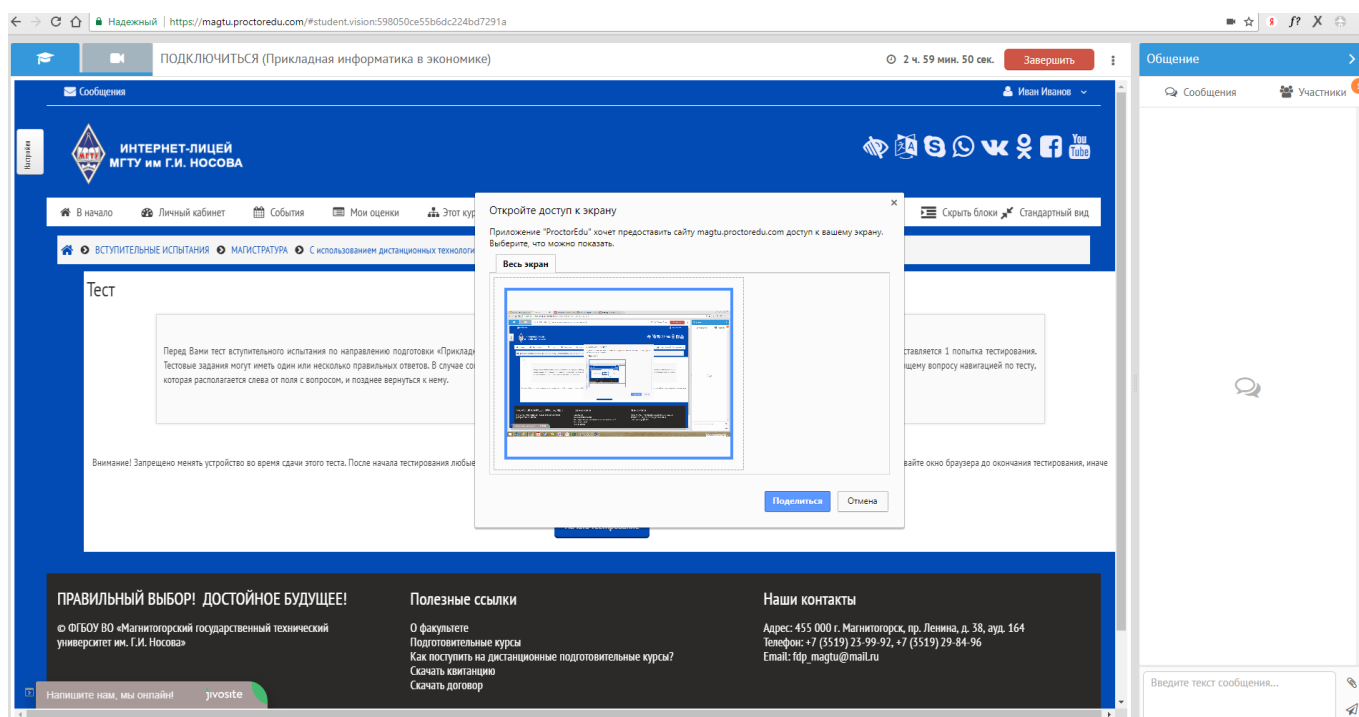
Надежный | https://magtu.proctoredu.com/#student.vision:598050ce55b6dc224bd7291a

ПОДКЛЮЧИТЬСЯ (Прикладная информатика в экономике)

2 ч. 59 мин. 50 сек.

Завершить

Общение

Сообщения

Участники

Сообщения

Иван Иванов

Настройки

ИНТЕРНЕТ-ЛИЦЕЙ МГТУ им Г.И. НОСОВА

You Tube

В начало

Личный кабинет

События

Мои оценки

Этот кур

Скрыть блоки

Стандартный вид

ВСТУПИТЕЛЬНЫЕ ИСПЫТАНИЯ

МАГИСТРАТУРА

С использованием дистанционных технологи

Тест

Перед Вами тест вступительного испытания по направлению подготовки «Приклад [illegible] ставляется 1 попытка тестирования. Тестовые задания могут иметь один или несколько правильных ответов. В случае со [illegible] ющему вопросу навигацией по тесту, которая располагается слева от поля с вопросом, и позднее вернуться к нему.

Внимание! Запрещено менять устройство во время сдачи этого теста. После начала тестирования любые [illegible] вайте окно браузера до окончания тестирования, иначе

Откройте доступ к экрану

Приложение "ProctorEdu" хочет предоставить сайту magtu.proctoredu.com доступ к вашему экрану. Выберите, что можно показать.

Весь экран

Поделиться

Отмена

ПРАВИЛЬНЫЙ ВЫБОР! ДОСТОЙНОЕ БУДУЩЕЕ!

© ФГБОУ ВО «Магнитогорский государственный технический университет им. Г.И. Носова»

Полезные ссылки

О факультете
Подготовительные курсы
Как поступить на дистанционные подготовительные курсы?
Скачать квитанцию
Скачать договор

Наши контакты

Адрес: 455 000 г. Магнитогорск, пр. Ленина, д. 38, ауд. 164
Телефон: +7 (3519) 23-99-92, +7 (3519) 29-84-96
Email: fdp_magtu@mail.ru

Напишите нам, мы онлайн! jivosite

Введите текст сообщения...